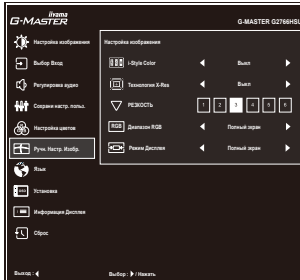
iiyama
G-MASTER

G-MASTER G2766HSU

Настройка изображения
Выбор Вход
Регулировка аудио
Сохрани настр. польз.
Настройка цветов
Ручн. Настр. Изобр.
Язык
Установка
Информация Дисплея
Сброс

Настройка изображения

i-Style Color | Выкл
Технология X-Res | Выкл
РЕЗКОСТЬ | 1 2 3 4 5 6
RGB Диапазон RGB | Полный экран
Режим Дисплея | Полный экран

Выход :
Выбор : / Нажать